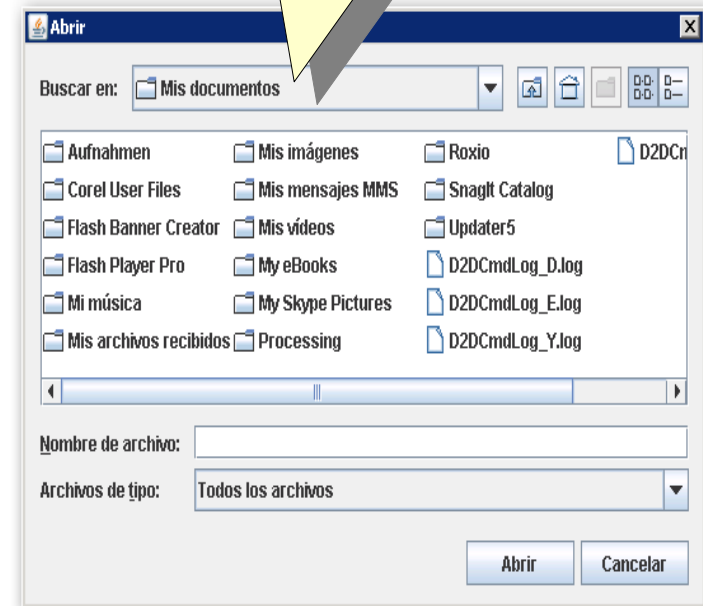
Abrir

Buscar en: Mis documentos

Aufnahmen
Corel User Files
Flash Banner Creator
Flash Player Pro
Mi música
Mis archivos recibidos

Mis imágenes
Mis mensajes MMS
Mis vídeos
My eBooks
My Skype Pictures
Processing

Roxio
SnagIt Catalog
Updater5
D2DCmdLog_D.log
D2DCmdLog_E.log
D2DCmdLog_Y.log

D2DCm

Nombre de archivo:
Archivos de tipo: Todos los archivos

Abrir
Cancelar